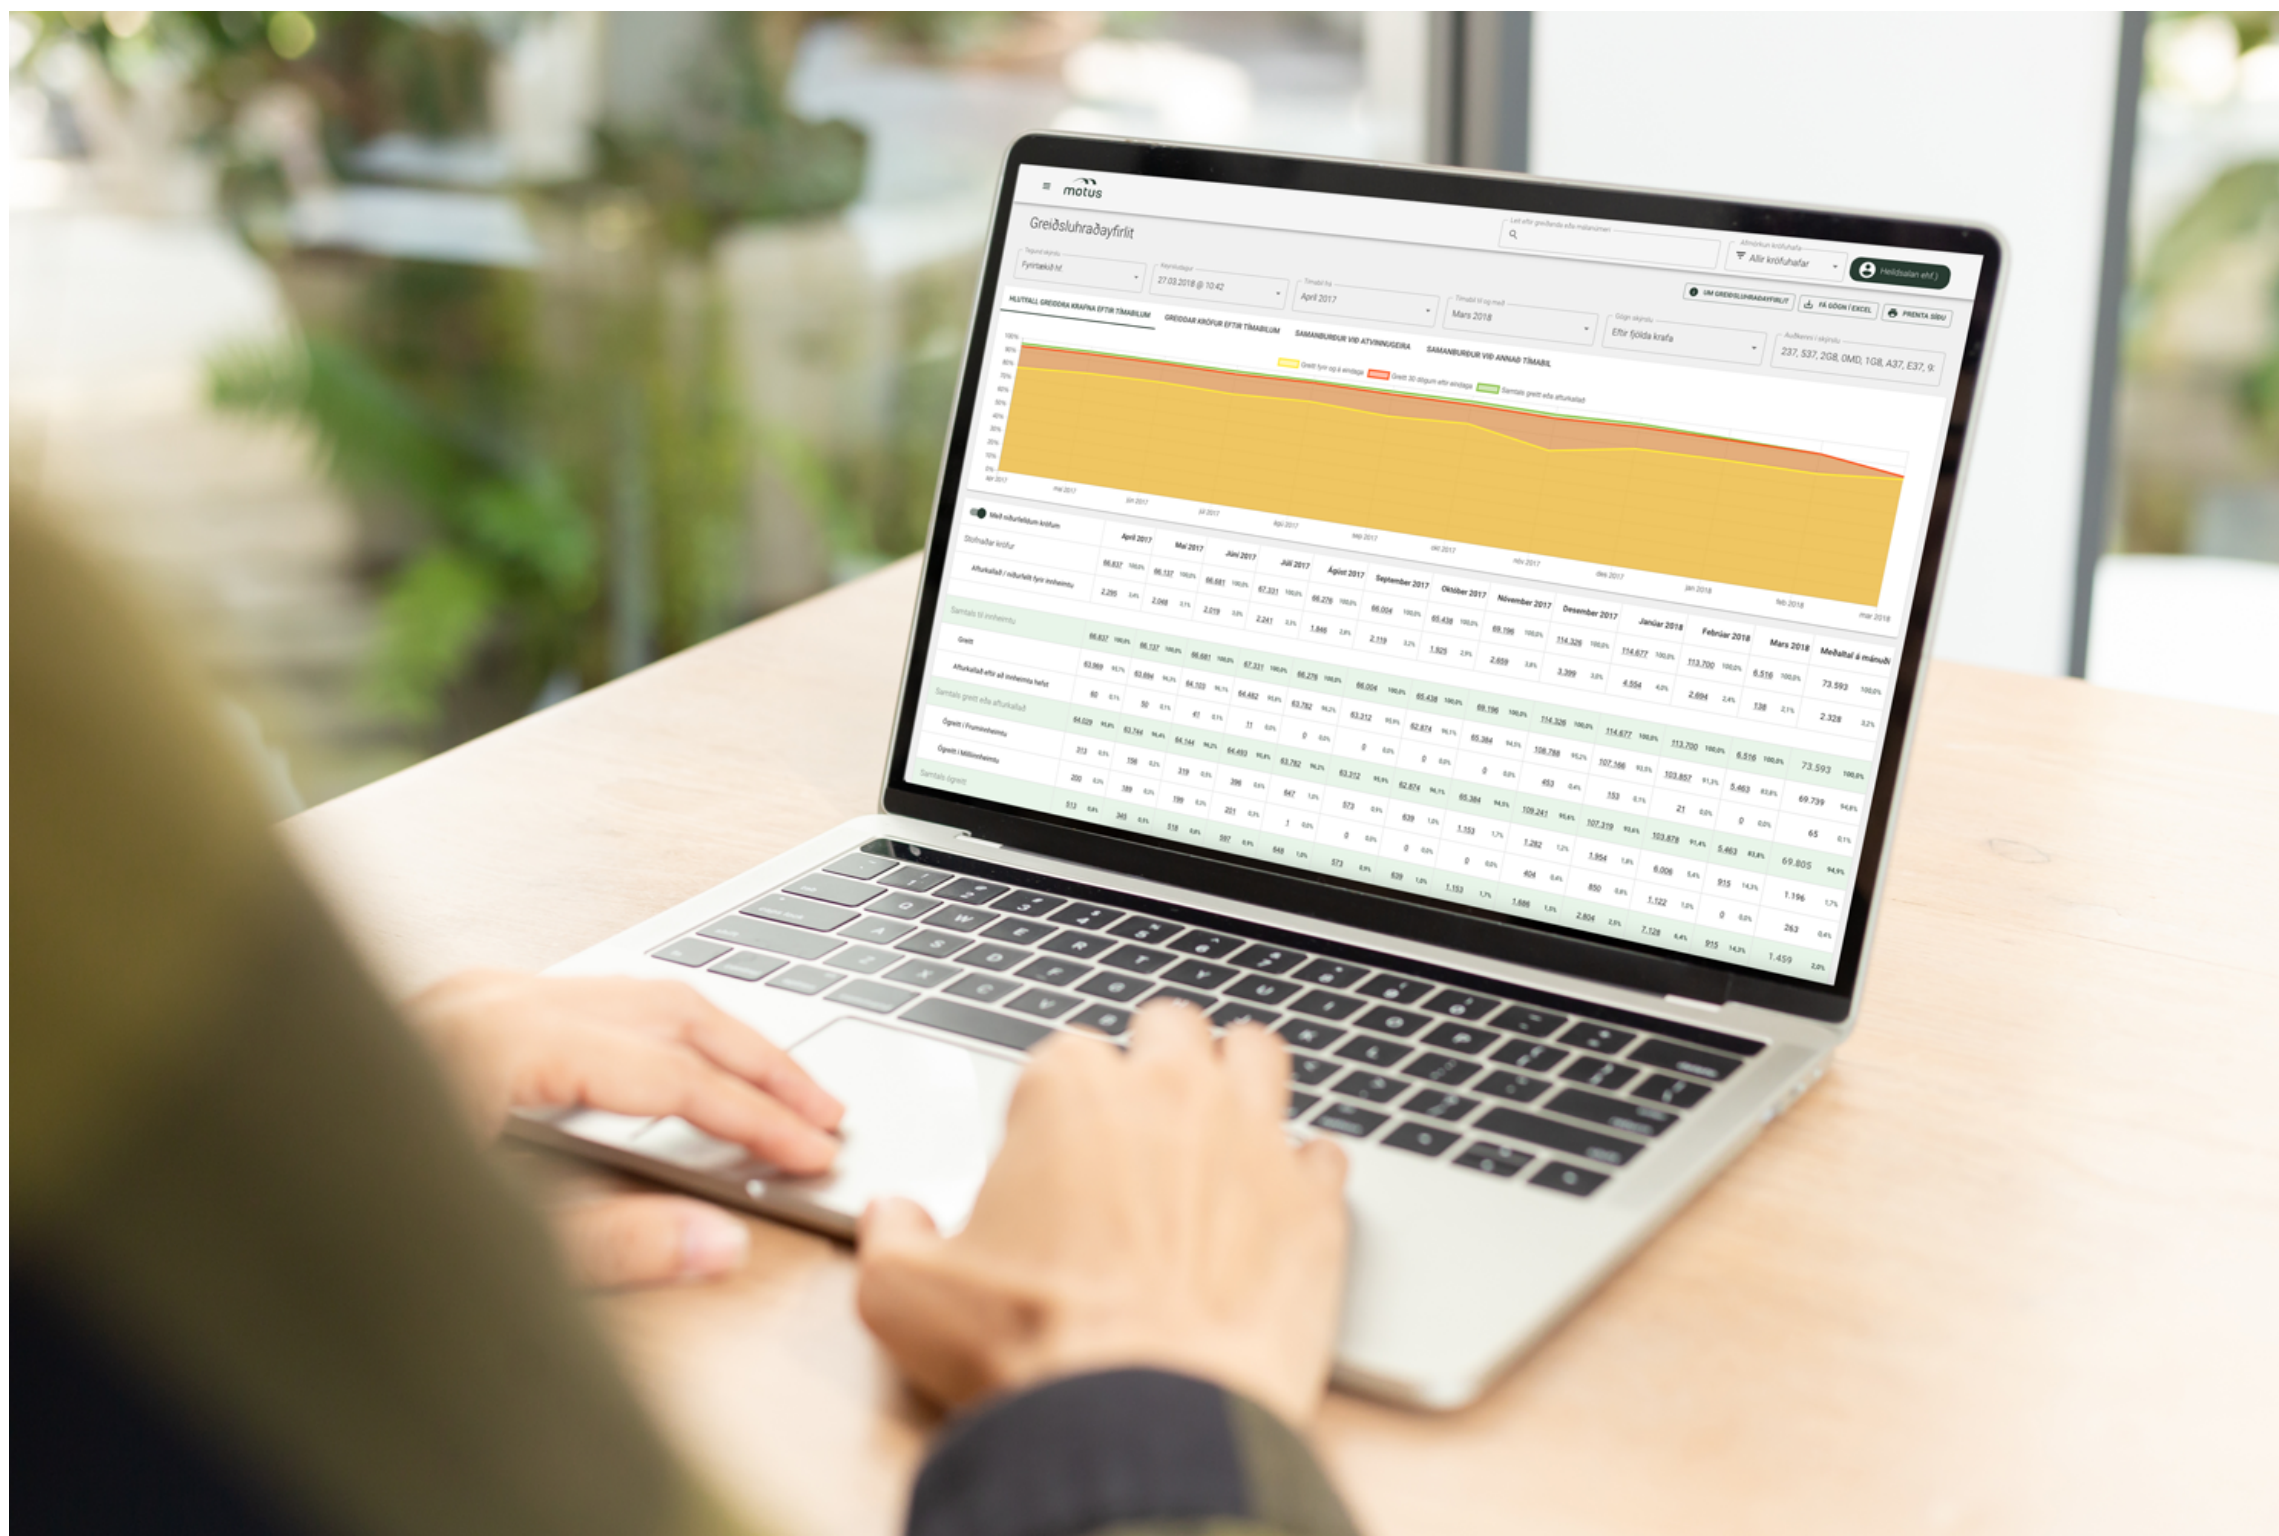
motus

Greiðsluhraðayfirlit

Leit eftir greiðanda eða málsnúmeri

Allir kröfuhafar

Heildsalan ehf.

Fyrirtæki

27.03.2018 @ 10:42

April 2017

Mars 2018

UM GREIÐSLUHRAÐAYFIRLIT

FÁ GÖGN Í EXCEL

PRENTA SÍÐU

Eftir fjölda krafa

237, 537, 2G8, 0MD, 1G8, A37, E37, 9

HLUTFALL GREIDDRA KRAFNA EFTIR TÍMABILUM

GREIDDAR KRÖFUR EFTIR TÍMABILUM

SAMANBURÐUR VIÐ ATVINNUGEIRA

SAMANBURÐUR VIÐ ANNAÐ TÍMABIL

Greitt fyrir og á eindaga

Greitt 30 dögum eftir eindaga

Samtals greitt eða afturkallað

apr 2017 maí 2017 jún 2017 júl 2017 ágú 2017 sep 2017 okt 2017 nóv 2017 des 2017 jan 2018 feb 2018 mar 2018

Með niðurfelldum kröfum

| | Apríl 2017 | Maí 2017 | Júní 2017 | Júlí 2017 | Ágúst 2017 | September 2017 | Október 2017 | Nóvember 2017 | Desember 2017 | Janúar 2018 | Febrúar 2018 | Mars 2018 | Meðaltal á mánuði |
|---|---|---|---|---|---|---|---|---|---|---|---|---|---|
| Stofnaðar kröfur | 66.637 | 66.137 | 66.681 | 67.331 | 66.276 | 66.004 | 65.438 | 69.196 | 114.326 | 114.677 | 113.700 | 6.516 | 73.593 |
| Afturkallað / niðurfellt fyrir innheimtu | 2.295 | 2.048 | 2.019 | 2.241 | 1.846 | 2.119 | 1.925 | 2.659 | 3.399 | 4.554 | 2.694 | 138 | 2.328 |
| Samtals til innheimtu | 66.637 | 66.137 | 66.681 | 67.331 | 66.276 | 66.004 | 65.438 | 69.196 | 114.326 | 114.677 | 113.700 | 6.516 | 73.593 |
| Greitt | 63.969 | 63.694 | 64.103 | 64.482 | 63.782 | 63.312 | 62.874 | 65.384 | 108.788 | 107.166 | 103.857 | 5.463 | 69.739 |
| Afturkallað eftir að innheimta hefst | 60 | 50 | 41 | 11 | 0 | 0 | 0 | 0 | 453 | 153 | 21 | 0 | 65 |
| Samtals greitt eða afturkallað | 64.029 | 63.744 | 64.144 | 64.493 | 63.782 | 63.312 | 62.874 | 65.384 | 109.241 | 107.319 | 103.878 | 5.463 | 69.805 |
| Ógreitt í Fruminnheimtu | 313 | 156 | 319 | 396 | 647 | 573 | 639 | 1.153 | 1.282 | 1.954 | 6.006 | 915 | 1.196 |
| Ógreitt í Milliinnheimtu | 200 | 189 | 199 | 201 | 1 | 0 | 0 | 0 | 404 | 850 | 1.122 | 0 | 263 |
| Samtals ógreitt | 513 | 345 | 518 | 597 | 648 | 573 | 639 | 1.153 | 1.686 | 2.804 | 7.128 | 915 | 1.459 |